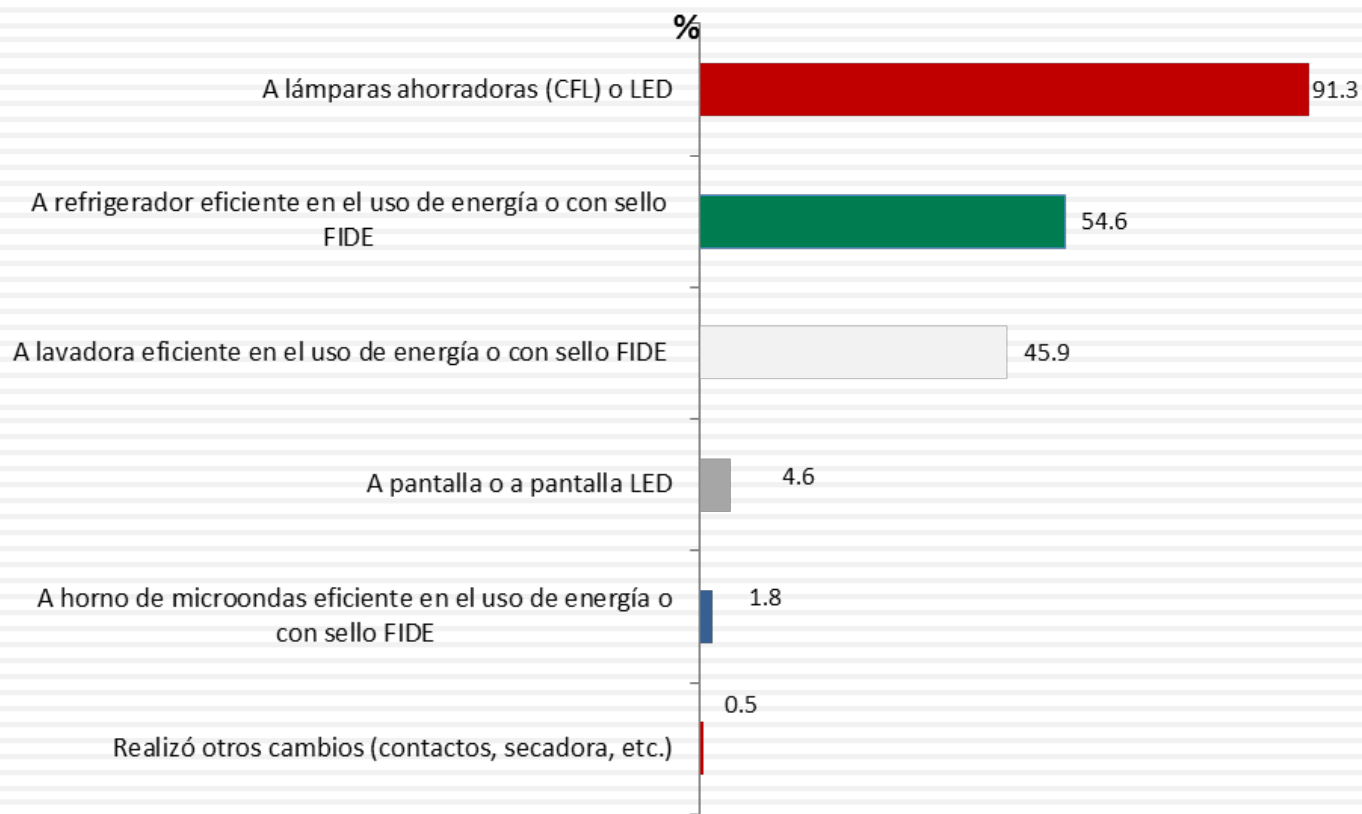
%

A lámparas ahorradoras (CFL) o LED 91.3

A refrigerador eficiente en el uso de energía o con sello FIDE 54.6

A lavadora eficiente en el uso de energía o con sello FIDE 45.9

A pantalla o a pantalla LED 4.6

A horno de microondas eficiente en el uso de energía o con sello FIDE 1.8

Realizó otros cambios (contactos, secadora, etc.) 0.5